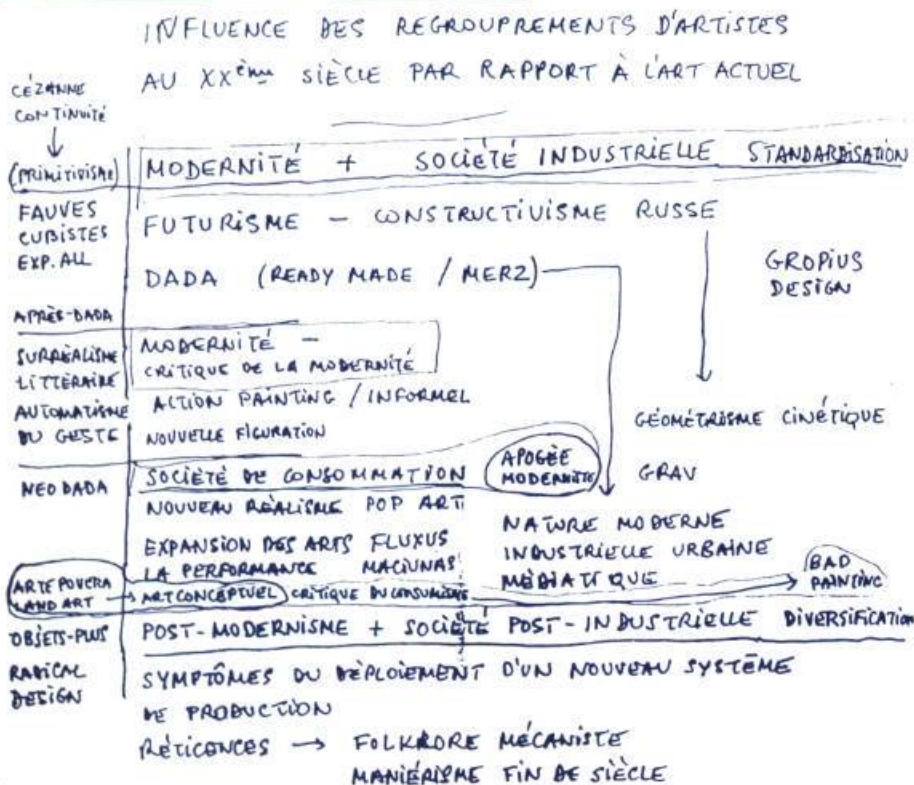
INFLUENCE DES REGROUPEMENTS D'ARTISTES
AU XX$^{ème}$ SIÈCLE PAR RAPPORT À L'ART ACTUEL

CÉZANNE
CONTINUITÉ

(PRIMITIVISME)
FAUVES
CUBISTES
EXP. ALL
APRÈS-DADA
SURRÉALISME LITTÉRAIRE
AUTOMATISME DU GESTE
NEO DADA
ARTE POVERA
LAND ART
OBJETS-PLUS
RADICAL DESIGN

MODERNITÉ + SOCIÉTÉ INDUSTRIELLE STANDARDISATION

FUTURISME – CONSTRUCTIVISME RUSSE

DADA (READY MADE / MERZ)

GROPIUS
DESIGN

MODERNITÉ –
CRITIQUE DE LA MODERNITÉ

ACTION PAINTING / INFORMEL
NOUVELLE FIGURATION

GÉOMÉTRISME CINÉTIQUE

SOCIÉTÉ DE CONSOMMATION
APOGÉE MODERNITÉ
GRAV

NOUVEAU RÉALISME POP ART

EXPANSION DES ARTS FLUXUS
LA PERFORMANCE MACIUNAS

NATURE MODERNE
INDUSTRIELLE URBAINE
MÉDIATIQUE

BAD PAINTING

ART CONCEPTUEL CRITIQUE DU CONSUMISME

POST-MODERNISME + SOCIÉTÉ POST-INDUSTRIELLE DIVERSIFICATION

SYMPTÔMES DU DÉPLOIEMENT D'UN NOUVEAU SYSTÈME DE PRODUCTION

RÉTICENCES → FOLKLORE MÉCANISTE
MANIÉRISME FIN DE SIÈCLE